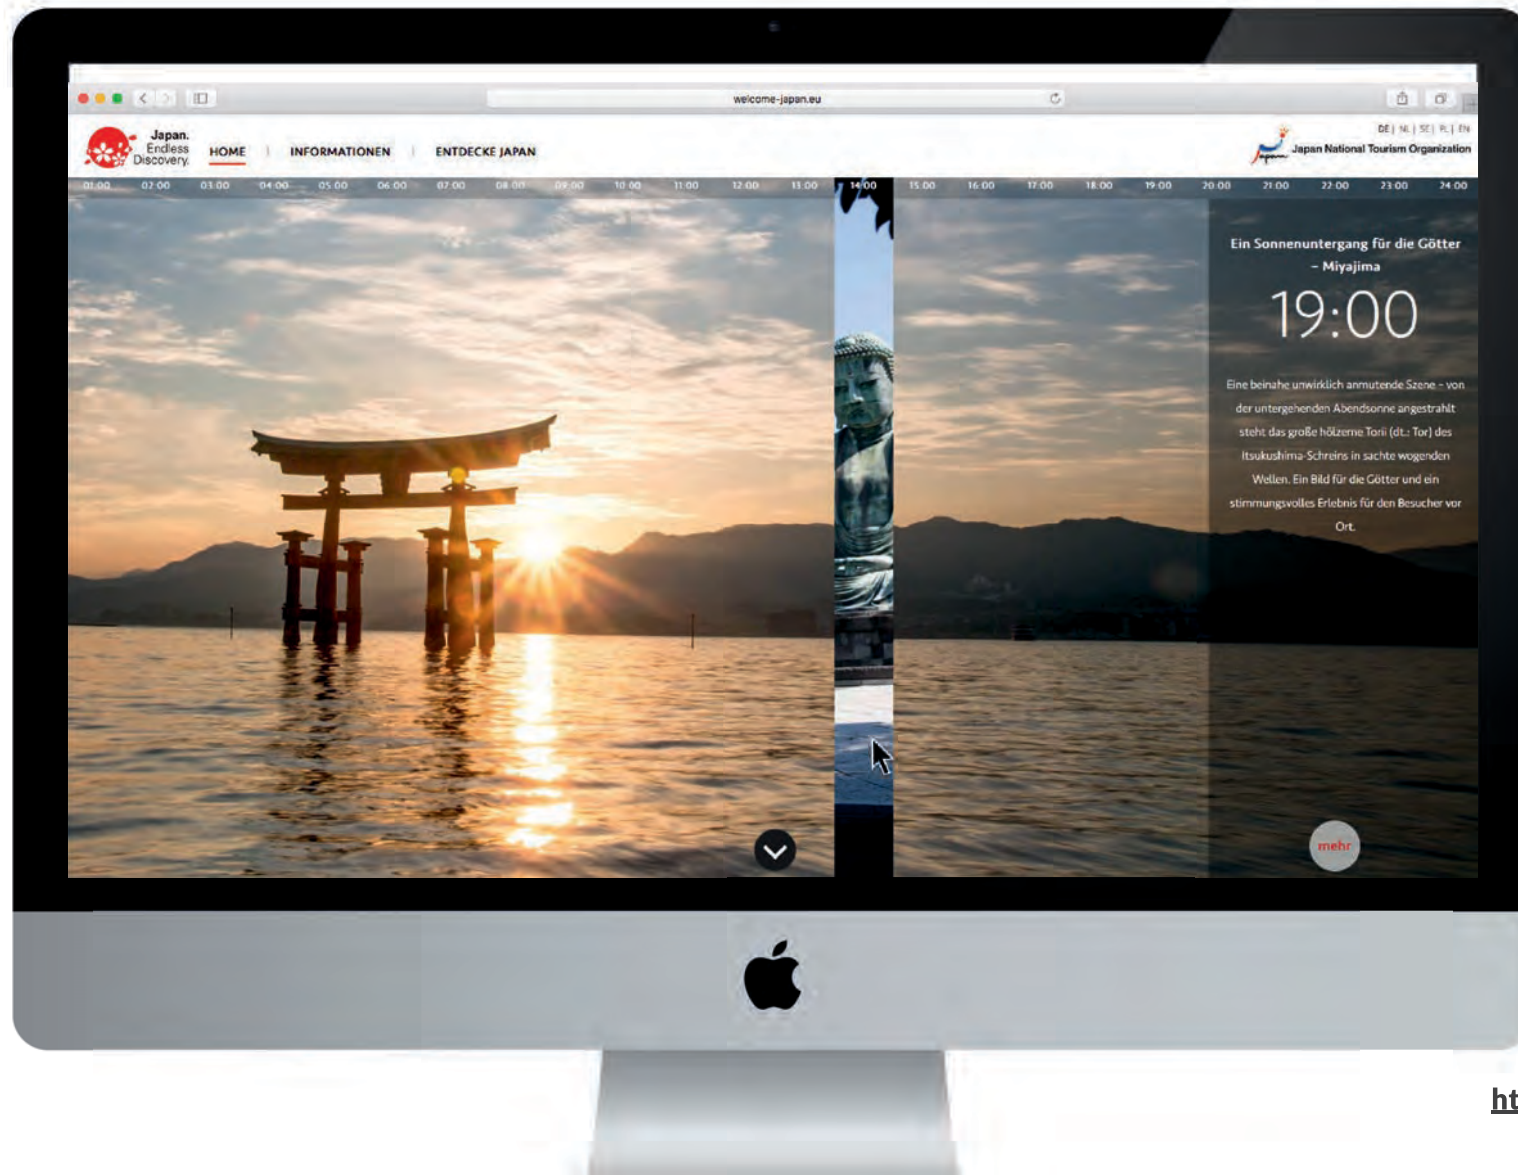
welcome-japan.eu

Japan. Endless Discovery.

HOME | INFORMATIONEN | ENTDECKE JAPAN

DE | NL | SE | PL | EN

Japan National Tourism Organization

01:00 02:00 03:00 04:00 05:00 06:00 07:00 08:00 09:00 10:00 11:00 12:00 13:00 14:00 15:00 16:00 17:00 18:00 19:00 20:00 21:00 22:00 23:00 24:00

Ein Sonnenuntergang für die Götter – Miyajima

19:00

Eine beinahe unwirklich anmutende Szene – von der untergehenden Abendsonne angestrahlt steht das große hölzerne Torii (dt.: Tor) des Itsukushima-Schreins in sachte wogenden Wellen. Ein Bild für die Götter und ein stimmungsvolles Erlebnis für den Besucher vor Ort.

mehr

ht